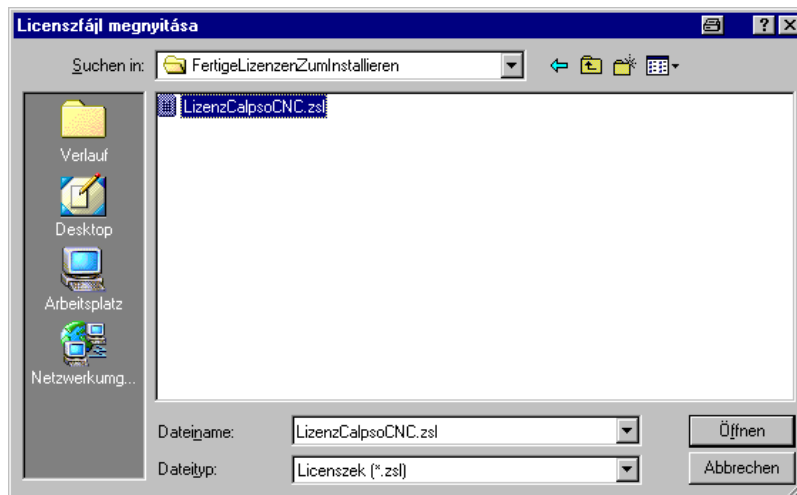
Licenszfájl megnyitása

Suchen in: FertigeLizenzenZumInstallieren

LizenzCalpsoCNC.zsl

Verlauf

Desktop

Arbeitsplatz

Netzwerkumg...

Dateiname: LizenzCalpsoCNC.zsl

Dateityp: Licenszek (*.zsl)

Öffnen

Abbrechen